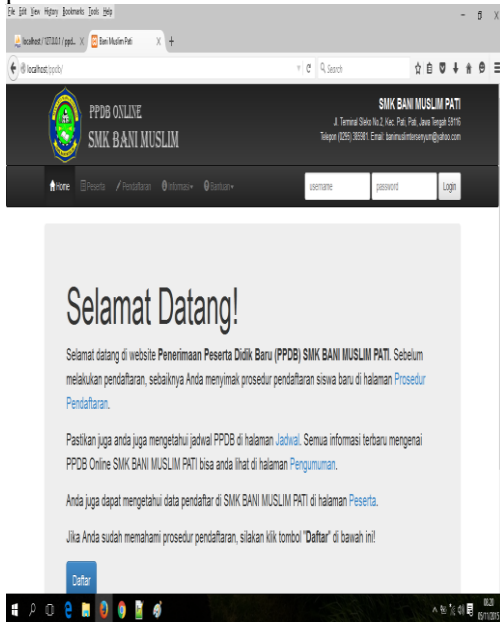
File Edit View History Bookmarks Tools Help

localhost / 127.0.0.1 / ppdi... ×
Bani Muslim Pati ×
+

localhost/ppdb/

Search

PPDB ONLINE
SMK BANI MUSLIM

SMK BANI MUSLIM PATI
Jl. Terminal Sleko No.2, Kec. Pati, Pati, Jawa Tengah 59116
Telepon (0295) 385981. Email: banimuslimterseryum@yahoo.com

Home
Peserta
Pendaftaran
Informasi
Bantuan
username
password
Login

Selamat Datang!

Selamat datang di website Penerimaan Peserta Didik Baru (PPDB) SMK BANI MUSLIM PATI. Sebelum melakukan pendaftaran, sebaiknya Anda menyimak prosedur pendaftaran siswa baru di halaman Prosedur Pendaftaran.

Pastikan juga anda juga mengetahui jadwal PPDB di halaman Jadwal. Semua informasi terbaru mengenai PPDB Online SMK BANI MUSLIM PATI bisa anda lihat di halaman Pengumuman.

Anda juga dapat mengetahui data pendaftar di SMK BANI MUSLIM PATI di halaman Peserta.

Jika Anda sudah memahami prosedur pendaftaran, silakan klik tombol "Daftar" di bawah ini!

Daftar

08:30
05/11/2015